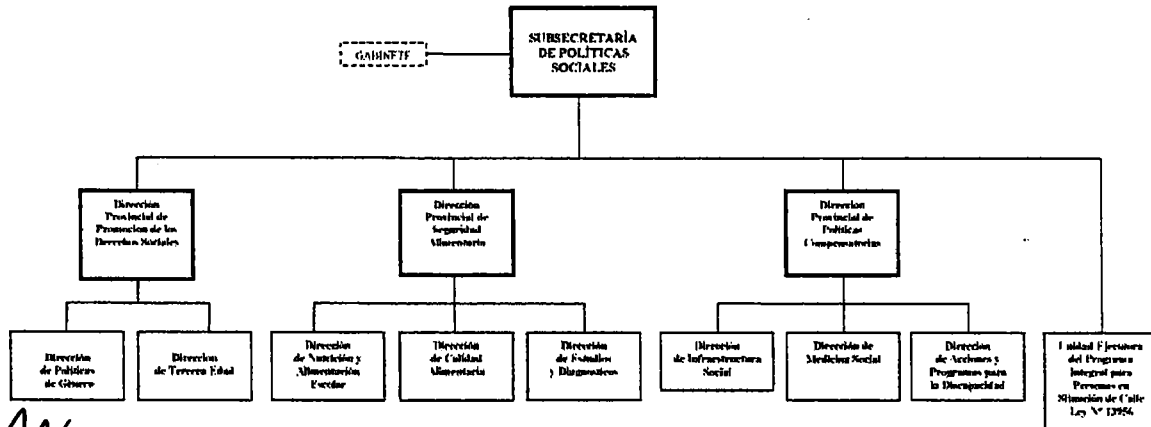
SUBSECRETARÍA DE POLÍTICAS SOCIALES

GABINETE

Dirección Provincial de Promoción de los Derechos Sociales

Dirección Provincial de Seguridad Alimentaria

Dirección Provincial de Políticas Compensatorias

Dirección de Políticas de Género

Dirección de Tercera Edad

Dirección de Nutrición y Alimentación Escolar

Dirección de Calidad Alimentaria

Dirección de Estudios y Diagnósticos

Dirección de Infraestructura Social

Dirección de Medicina Social

Dirección de Acciones y Programas para la Discapacidad

Unidad Ejecutora del Programa Integral para Personas en Situación de Calle Ley N° 13956

AK